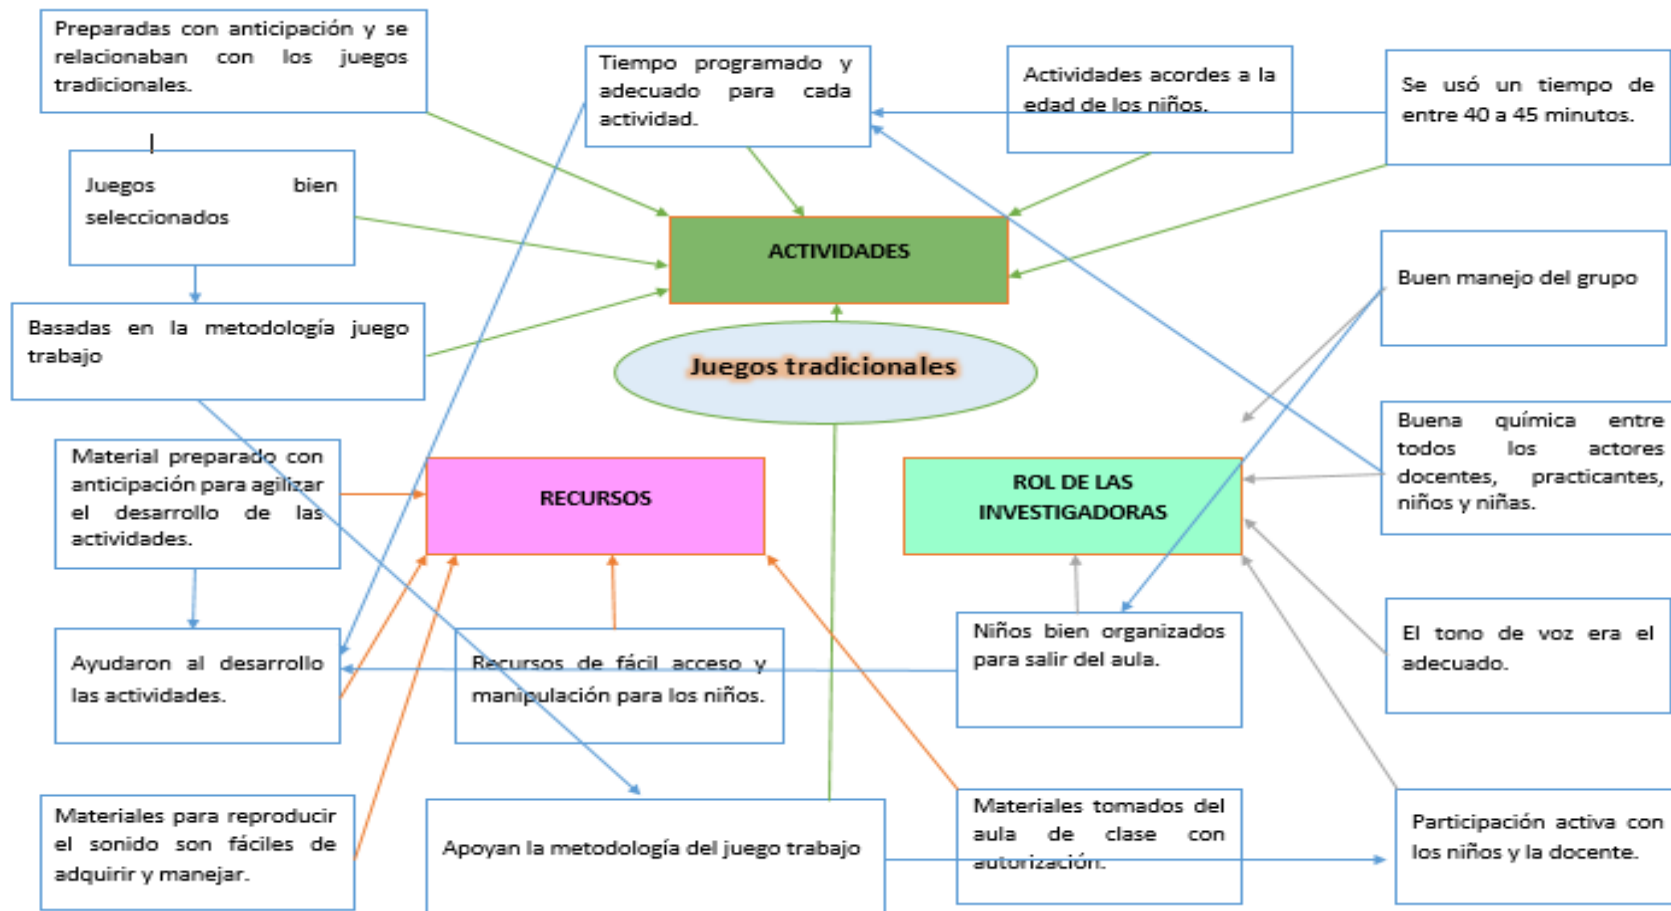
Preparadas con anticipación y se relacionaban con los juegos tradicionales.

Tiempo programado y adecuado para cada actividad.

Actividades acordes a la edad de los niños.

Se usó un tiempo de entre 40 a 45 minutos.

Juegos bien seleccionados

ACTIVIDADES

Buen manejo del grupo

Basadas en la metodología juego trabajo

Juegos tradicionales

Buena química entre todos los actores docentes, practicantes, niños y niñas.

Material preparado con anticipación para agilizar el desarrollo de las actividades.

RECURSOS

ROL DE LAS INVESTIGADORAS

Ayudaron al desarrollo las actividades.

Recursos de fácil acceso y manipulación para los niños.

Niños bien organizados para salir del aula.

El tono de voz era el adecuado.

Materiales para reproducir el sonido son fáciles de adquirir y manejar.

Apoyan la metodología del juego trabajo

Materiales tomados del aula de clase con autorización.

Participación activa con los niños y la docente.